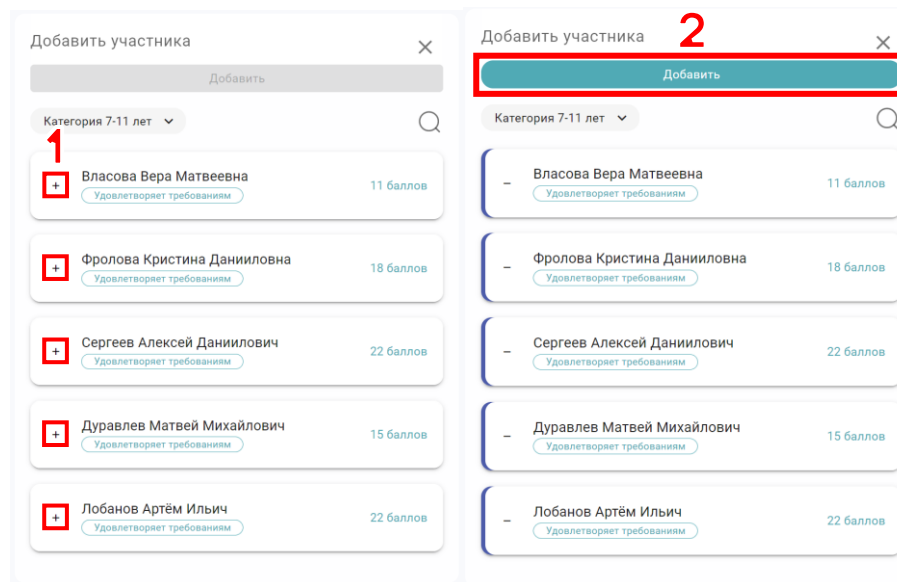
Добавить участника
×
Добавить
Категория 7-11 лет
1
+ Власова Вера Матвеевна
Удовлетворяет требованиям
11 баллов
+ Фролова Кристина Данииловна
Удовлетворяет требованиям
18 баллов
+ Сергеев Алексей Даниилович
Удовлетворяет требованиям
22 баллов
+ Дуравлев Матвей Михайлович
Удовлетворяет требованиям
15 баллов
+ Лобанов Артём Ильич
Удовлетворяет требованиям
22 баллов

Добавить участника
2
×
Добавить
Категория 7-11 лет
– Власова Вера Матвеевна
Удовлетворяет требованиям
11 баллов
– Фролова Кристина Данииловна
Удовлетворяет требованиям
18 баллов
– Сергеев Алексей Даниилович
Удовлетворяет требованиям
22 баллов
– Дуравлев Матвей Михайлович
Удовлетворяет требованиям
15 баллов
– Лобанов Артём Ильич
Удовлетворяет требованиям
22 баллов